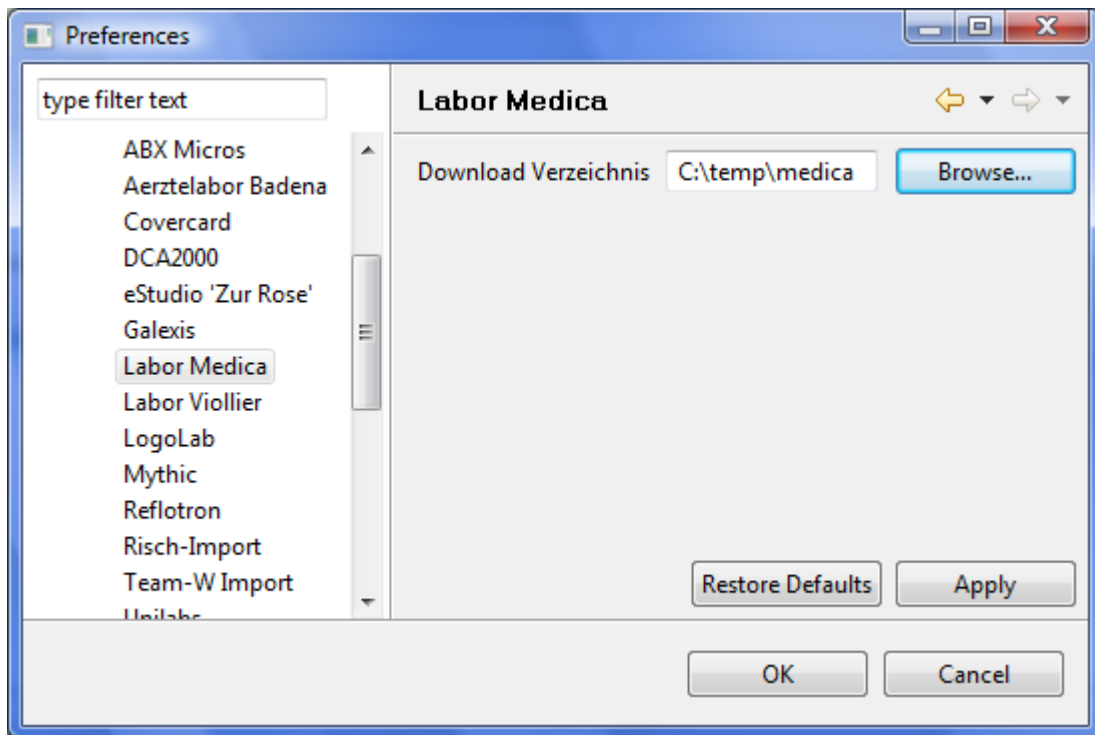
Preferences

type filter text

ABX Micros
Aerztelabor Badena
Covercard
DCA2000
eStudio 'Zur Rose'
Galexis
Labor Medica
Labor Viollier
LogoLab
Mythic
Reflotron
Risch-Import
Team-W Import
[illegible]

Labor Medica

Download Verzeichnis C:\temp\medica Browse...

Restore Defaults Apply

OK Cancel